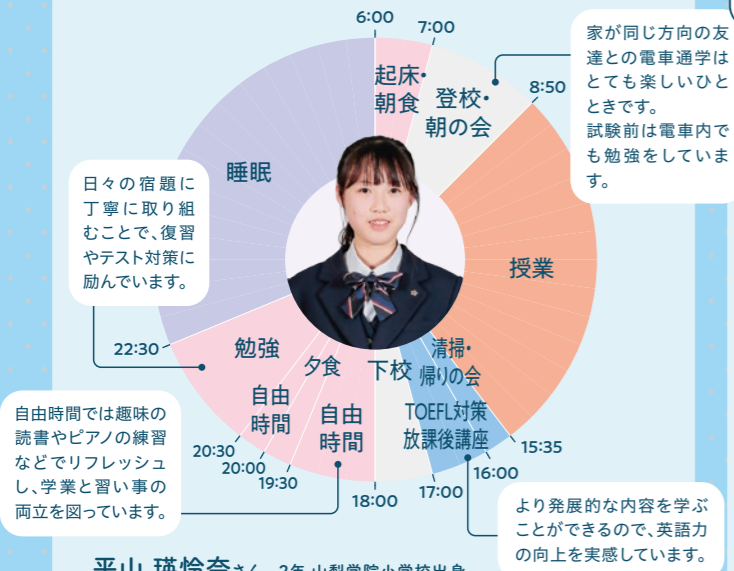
6:00
7:00
8:50
起床・朝食
登校・朝の会
家が同じ方向の友達との電車通学はとても楽しいひときです。試験前は電車内でも勉強をしています。
睡眠
日々の宿題に丁寧に取り組むことで、復習やテスト対策に励んでいます。
授業
22:30
勉強
夕食
下校
清掃・帰りの会
自由時間
自由時間
TOEFL対策放課後講座
15:35
16:00
17:00
18:00
19:30
20:00
20:30
自由時間では趣味の読書やピアノの練習などでリフレッシュし、学業と習い事の両立を図っています。
より発展的な内容を学ぶことができるので、英語力の向上を実感しています。
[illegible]